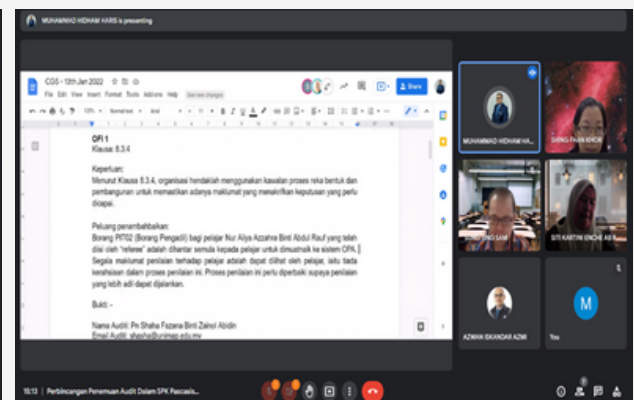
MUHAMMAD HIDHAM HARIS is presenting

CGS - 13th Jan 2022
File Edit View Insert Format Tools Add-ons Help See new changes
Share

OFI 1
Klausa: 8.3.4

Keperluan:
Menurut Klausa 8.3.4, organisasi hendaklah menggunakan kawalan proses reka bentuk dan pembangunan untuk memastikan adanya maklumat yang menakrifkan keputusan yang perlu dicapai.

Peluang penambahbaikan:
Borang PIT02 (Borang Pengadil) bagi pelajar Nur Aliya Azzahra Binti Abdul Rauf yang telah diisi oleh "referee" adalah dihantar semula kepada pelajar untuk dimuatnaik ke sistem OPA. Segala maklumat penilaian terhadap pelajar adalah dapat dilihat oleh pelajar, iaitu tiada kerahsiaan dalam proses penilaian ini. Proses penilaian ini perlu diperbaiki supaya penilaian yang lebih adil dapat dijalankan.

Bukti: -

Nama Audit: Pn Shaha Fazana Binti Zainol Abidin
Email Audit: shasha@unimap.edu.my

MUHAMMAD HIDHAM HA...
SHING PHAN KHOR
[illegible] SAM
SITI KARTINI BINCHE AB R...
AZWAN ISKANDAR AZMI
M
You

15:13 | Perbincangan Penemuan Audit Dalam SPK Pascasis...